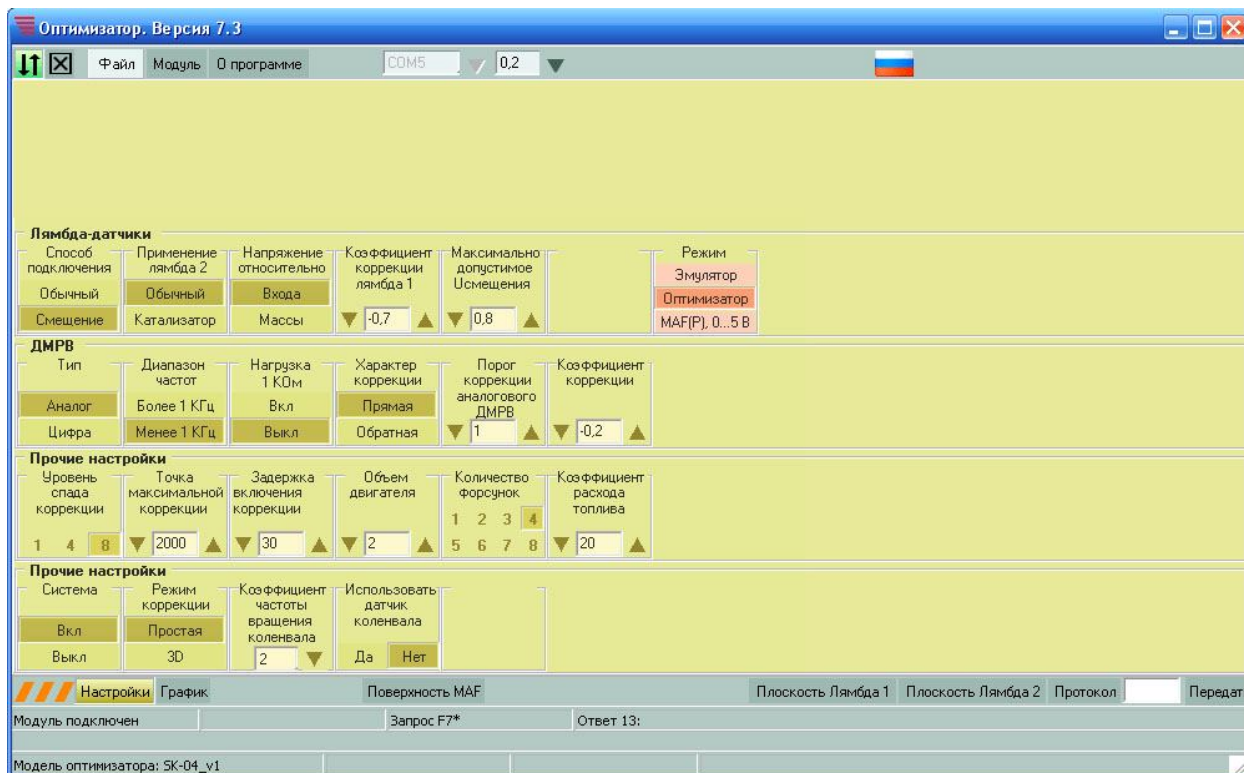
Оптимизатор. Версия 7.3

Файл Модуль О программе COM5 0,2

Лямбда-датчики

Способ подключения
Обычный
Смещение

Применение лямбда 2
Обычный
Катализатор

Напряжение относительно
Входа
Массы

Коэффициент коррекции лямбда 1
-0,7

Максимально допустимое Uсмещения
0,8

Режим
Эмулятор
Оптимизатор
MAF(P), 0...5 В

ДМРВ

Тип
Аналог
Цифра

Диапазон частот
Более 1 КГц
Менее 1 КГц

Нагрузка 1 КОм
Вкл
Выкл

Характер коррекции
Прямая
Обратная

Порог коррекции аналогового ДМРВ
1

Коэффициент коррекции
-0,2

Прочие настройки

Уровень спада коррекции
1 4 8

Точка максимальной коррекции
2000

Задержка включения коррекции
30

Объем двигателя
2

Количество форсунок
1 2 3 4
5 6 7 8

Коэффициент расхода топлива
20

Прочие настройки

Система
Вкл
Выкл

Режим коррекции
Простая
3D

Коэффициент частоты вращения коленвала
2

Использовать датчик коленвала
Да Нет

Настройки График Поверхность MAF Плоскость Лямбда 1 Плоскость Лямбда 2 Протокол Передат

Модуль подключен Запрос F7* Ответ 13:

Модель оптимизатора: SK-04_v1